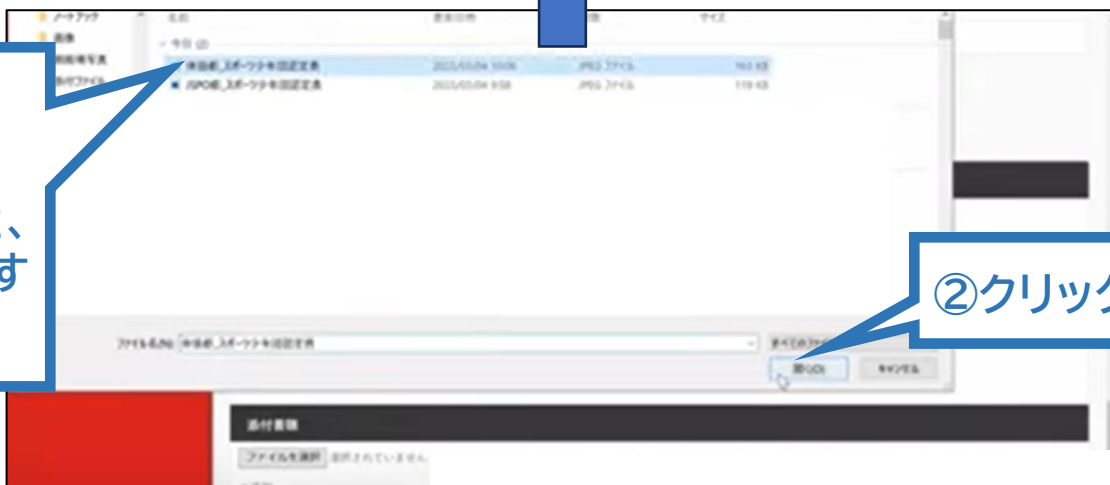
ノートブック
画像
名前
更新日時
種類
サイズ
今日 (2)
体協都_スポーツ少年団認定書
2023/03/04 10:06
JPEG ファイル
163 KB
JSPO都_スポーツ少年団認定書
2023/03/04 9:58
JPEG ファイル
119 KB
、
す
②クリック
ファイル名(N):
体協都_スポーツ少年団認定書
すべてのファイル
開く(O)
キャンセル
添付書類
ファイルを選択
選択されていません